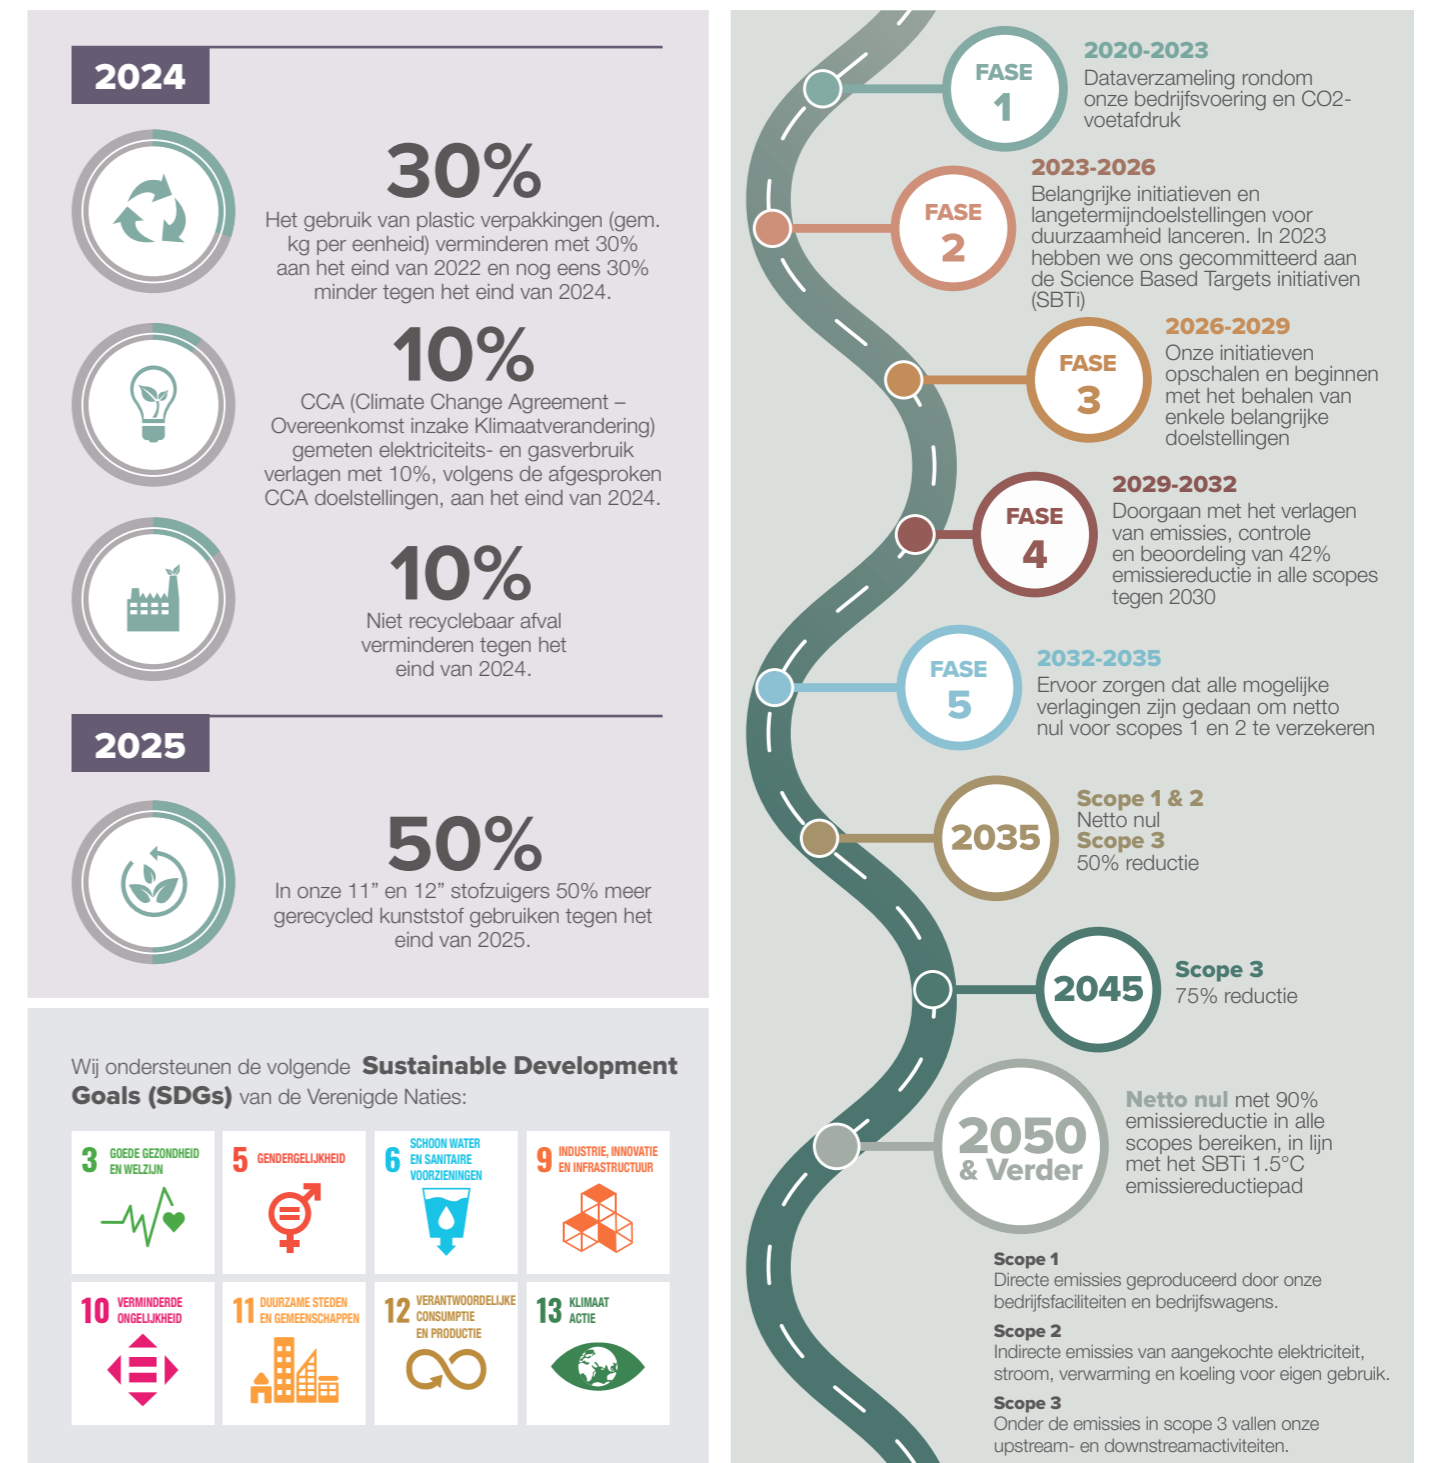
2024

30%
Het gebruik van plastic verpakkingen (gem. kg per eenheid) verminderen met 30% aan het eind van 2022 en nog eens 30% minder tegen het eind van 2024.

10%
CCA (Climate Change Agreement – Overeenkomst inzake Klimaatverandering) gemeten elektriciteits- en gasverbruik verlagen met 10%, volgens de afgesproken CCA doelstellingen, aan het eind van 2024.

10%
Niet recyclebaar afval verminderen tegen het eind van 2024.

2025

50%
In onze 11" en 12" stofzuigers 50% meer gerecycled kunststof gebruiken tegen het eind van 2025.

Wij ondersteunen de volgende **Sustainable Development Goals (SDGs)** van de Verenigde Naties:

3 GOEDE GEZONDHEID EN WELZIJN
5 GENDERGELIJKHEID
6 SCHOON WATER EN SANITAIRE VOORZIENINGEN
9 INDUSTRIE, INNOVATIE EN INFRASTRUCTUUR
10 VERMINDERDE ONGELIJKHEID
11 DUURZAME STEDEN EN GEMEENSCHAPPEN
12 VERANTWOORDELIJKE CONSUMPTIE EN PRODUCTIE
13 KLIMAAT ACTIE

FASE 1
2020-2023
Dataverzameling rondom onze bedrijfsvoering en CO2-voetafdruk

FASE 2
2023-2026
Belangrijke initiatieven en langetermijndoelstellingen voor duurzaamheid lanceren. In 2023 hebben we ons gecommitteerd aan de Science Based Targets initiatieven (SBTi)

FASE 3
2026-2029
Onze initiatieven opschalen en beginnen met het behalen van enkele belangrijke doelstellingen

FASE 4
2029-2032
Doorgaan met het verlagen van emissies, controle en beoordeling van 42% emissiereductie in alle scopes tegen 2030

FASE 5
2032-2035
Ervoor zorgen dat alle mogelijke verlagingen zijn gedaan om netto nul voor scopes 1 en 2 te verzekeren

2035
Scope 1 & 2
Netto nul
Scope 3
50% reductie

2045
Scope 3
75% reductie

2050 & Verder
Netto nul met 90% emissiereductie in alle scopes bereiken, in lijn met het SBTi 1.5°C emissiereductiepad

Scope 1
Directe emissies geproduceerd door onze bedrijfsfaciliteiten en bedrijfswagens.

Scope 2
Indirecte emissies van aangekochte elektriciteit, stroom, verwarming en koeling voor eigen gebruik.

Scope 3
Onder de emissies in scope 3 vallen onze upstream- en downstreamactiviteiten.